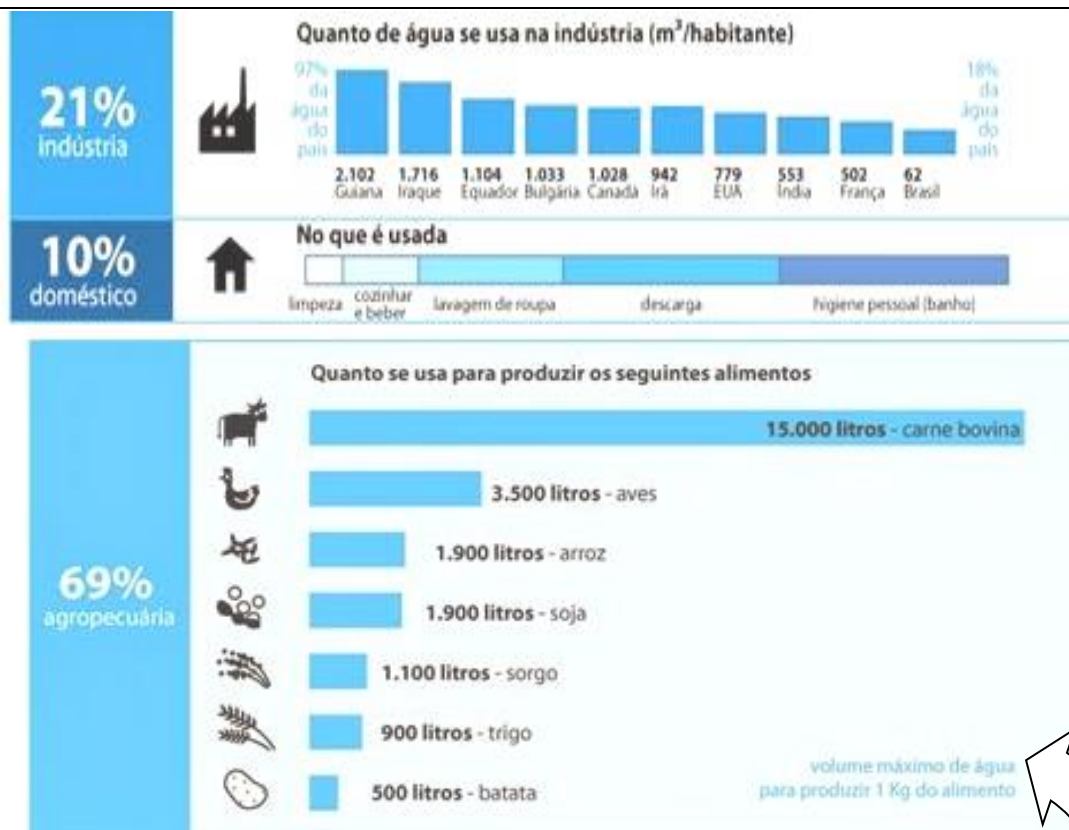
21%
indústria

Quanto de água se usa na indústria (m³/habitante)

97% da água do país

18% da água do país

| 2.102 | 1.716 | 1.104 | 1.033 | 1.028 | 942 | 779 | 553 | 502 | 62 |
|---|---|---|---|---|---|---|---|---|---|
| Guiana | Iraque | Equador | Bulgária | Canadá | Irã | EUA | Índia | França | Brasil |

10%
doméstico

No que é usada

limpeza
cozinhar e beber
lavagem de roupa
descarga
higiene pessoal (banho)

69%
agropecuária

Quanto se usa para produzir os seguintes alimentos

15.000 litros - carne bovina
3.500 litros - aves
1.900 litros - arroz
1.900 litros - soja
1.100 litros - sorgo
900 litros - trigo
500 litros - batata

volume máximo de água para produzir 1 Kg do alimento